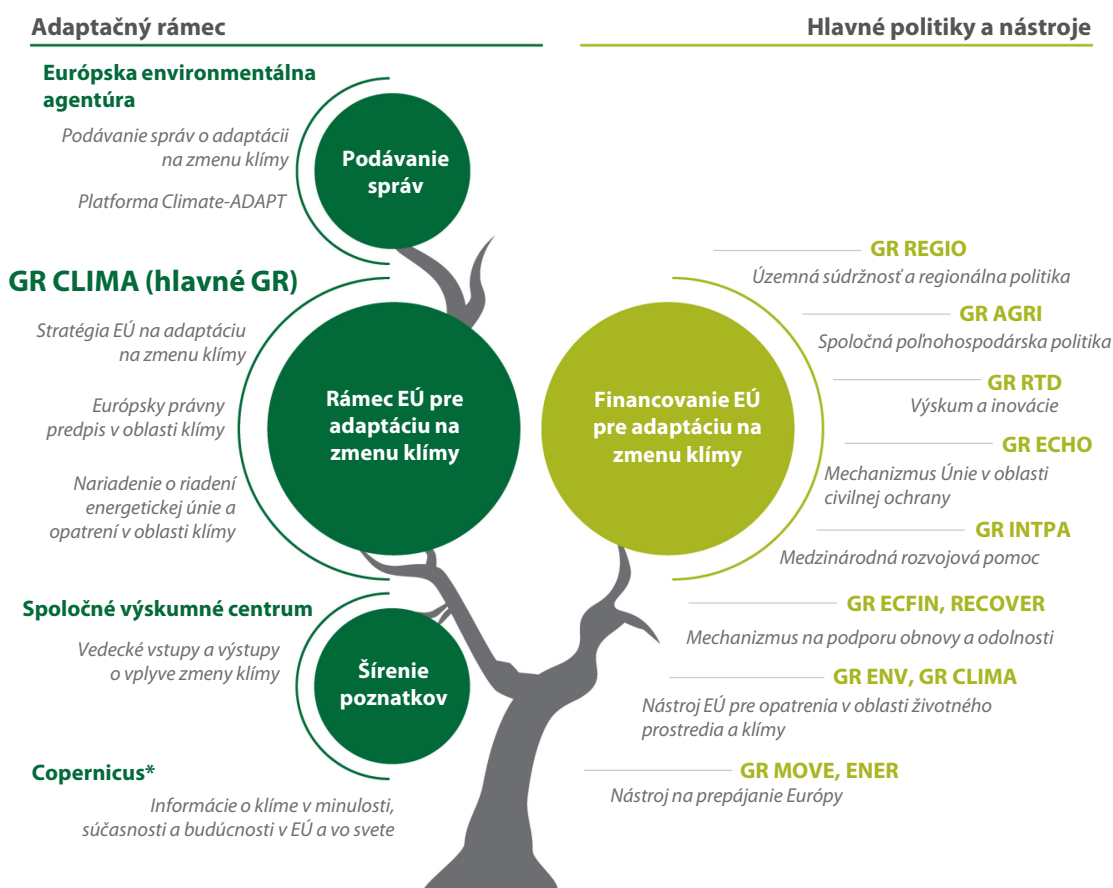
Adaptačný rámec

Hlavné politiky a nástroje

Európska environmentálna agentúra

Podávanie správ o adaptácii na zmenu klímy

Platforma Climate-ADAPT

Podávanie správ

GR CLIMA (hlavné GR)

Stratégia EÚ na adaptáciu na zmenu klímy

Európsky právny predpis v oblasti klímy

Nariadenie o riadení energetickej únie a opatrení v oblasti klímy

Rámec EÚ pre adaptáciu na zmenu klímy

Spoločné výskumné centrum

Vedecké vstupy a výstupy o vplyve zmeny klímy

Šírenie poznatkov

Copernicus*

Informácie o klíme v minulosti, súčasnosti a budúcnosti v EÚ a vo svete

Financovanie EÚ pre adaptáciu na zmenu klímy

GR REGIO

Územná súdržnosť a regionálna politika

GR AGRI

Spoločná poľnohospodárska politika

GR RTD

Výskum a inovácie

GR ECHO

Mechanizmus Únie v oblasti civilnej ochrany

GR INTPA

Medzinárodná rozvojová pomoc

GR ECFIN, RECOVER

Mechanizmus na podporu obnovy a odolnosti

GR ENV, GR CLIMA

Nástroj EÚ pre opatrenia v oblasti životného prostredia a klímy

GR MOVE, ENER

Nástroj na prepájanie Európy